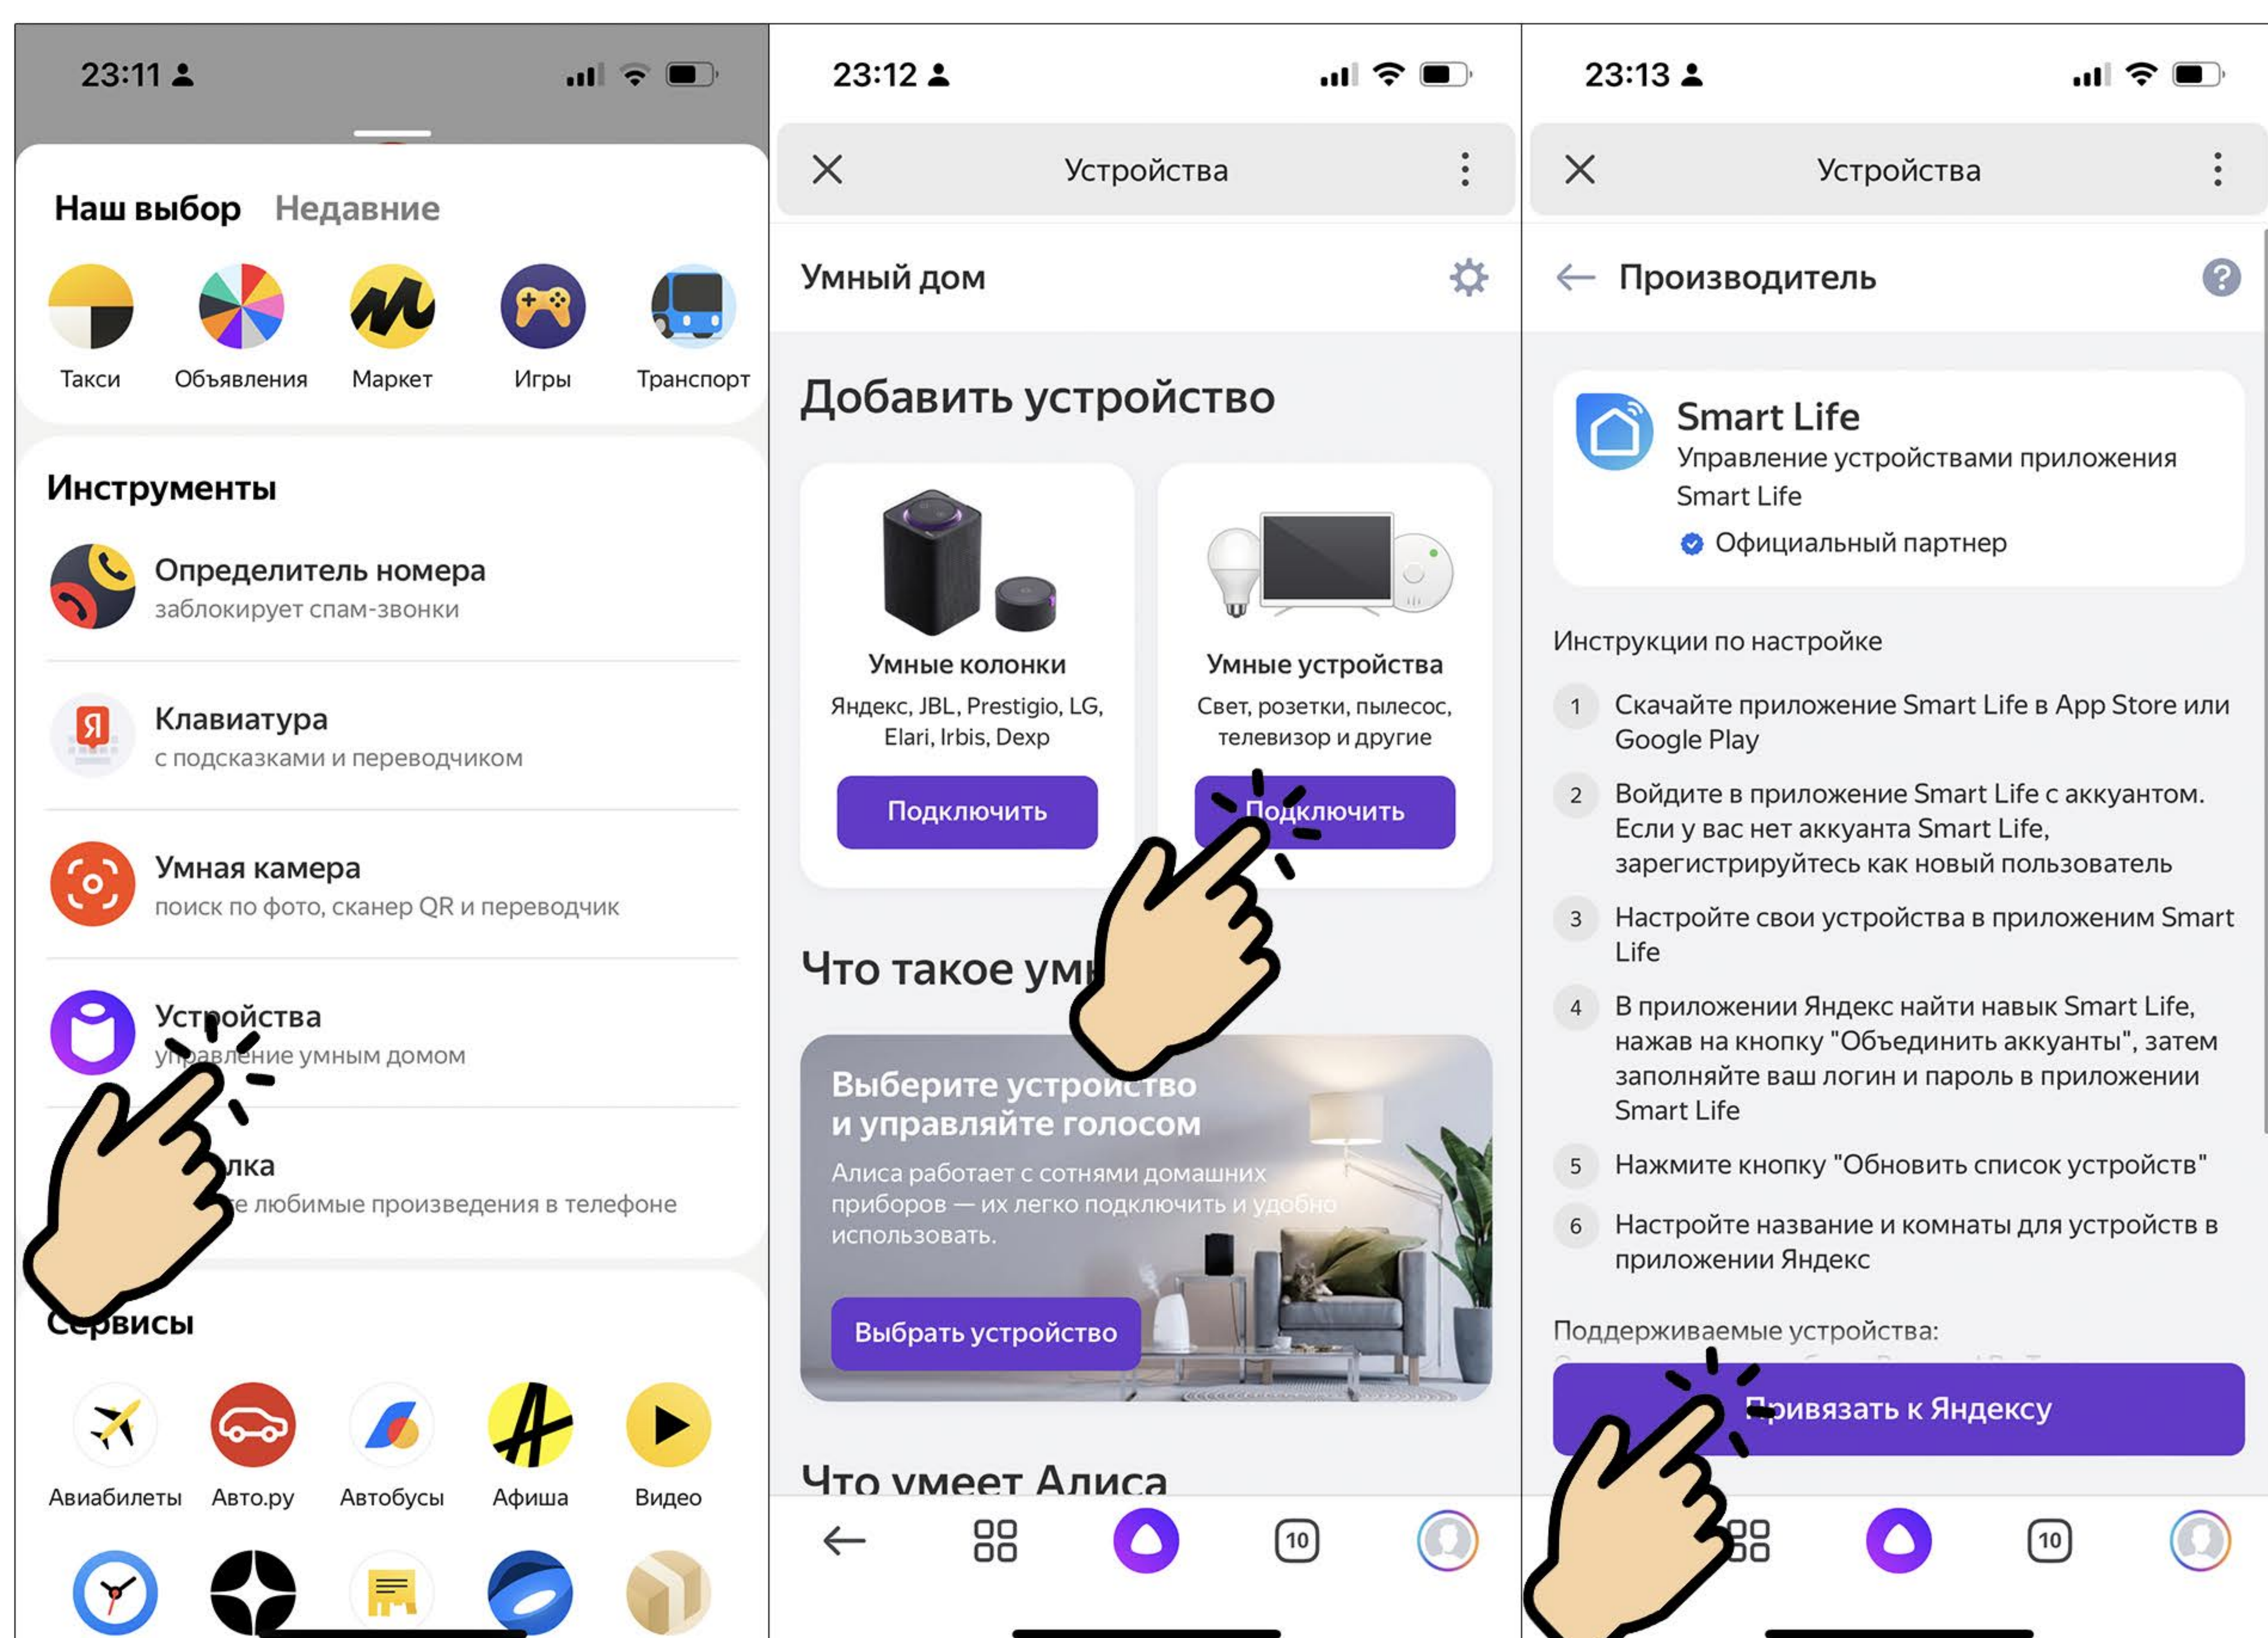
23:11

Наш выбор Недавние

Такси Объявления Маркет Игры Транспорт

Инструменты

Определитель номера
заблокирует спам-звонки

Клавиатура
с подсказками и переводчиком

Умная камера
поиск по фото, сканер QR и переводчик

Устройства
управление умным домом

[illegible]лка
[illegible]е любимые произведения в телефоне

Сервисы

Авиабилеты Авто.ру Автобусы Афиша Видео

23:12

Устройства

Умный дом

Добавить устройство

Умные колонки
Яндекс, JBL, Prestigio, LG, Elari, Irbis, Dexp
Подключить

Умные устройства
Свет, розетки, пылесос, телевизор и другие
Подключить

Что такое ум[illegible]

Выберите устройство и управляйте голосом
Алиса работает с сотнями домашних приборов — их легко подключить и удобно использовать.
Выбрать устройство

Что умеет Алиса

10

23:13

Устройства

Производитель

Smart Life
Управление устройствами приложения Smart Life
Официальный партнер

Инструкции по настройке

1 Скачайте приложение Smart Life в App Store или Google Play

2 Войдите в приложение Smart Life с аккаунтом. Если у вас нет аккаунта Smart Life, зарегистрируйтесь как новый пользователь

3 Настройте свои устройства в приложеним Smart Life

4 В приложении Яндекс найти навык Smart Life, нажав на кнопку "Объединить аккаунты", затем заполняйте ваш логин и пароль в приложении Smart Life

5 Нажмите кнопку "Обновить список устройств"

6 Настройте название и комнаты для устройств в приложении Яндекс

Поддерживаемые устройства:

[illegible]ривязать к Яндексу

10